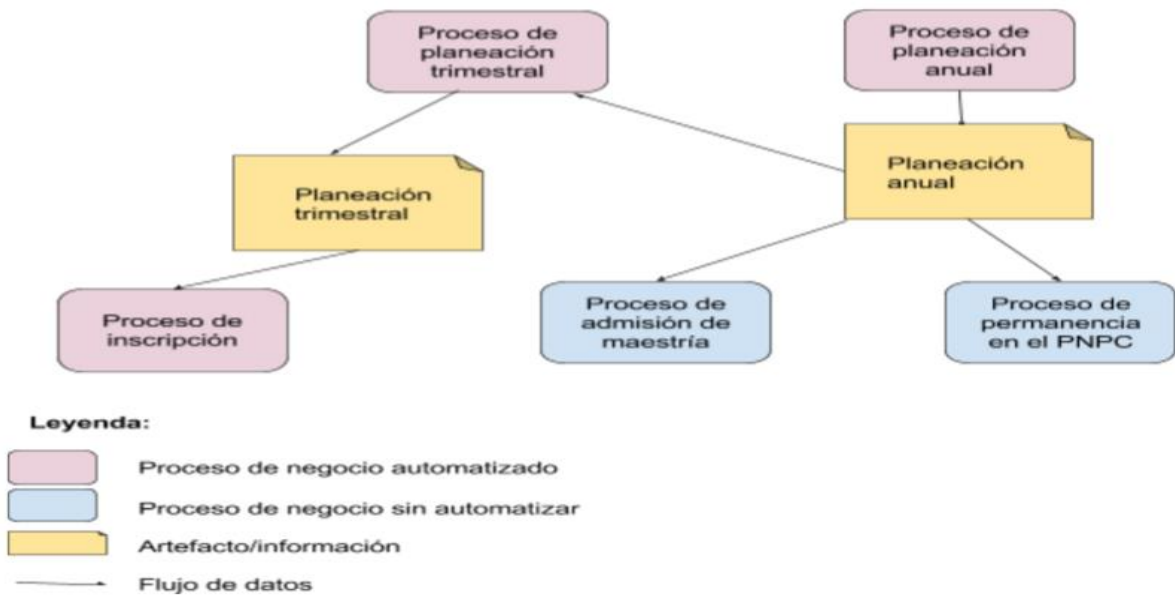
Proceso de planeación trimestral

Proceso de planeación anual

Planeación trimestral

Planeación anual

Proceso de inscripción

Proceso de admisión de maestría

Proceso de permanencia en el PNPC

Leyenda:

Proceso de negocio automatizado

Proceso de negocio sin automatizar

Artefacto/información

Flujo de datos